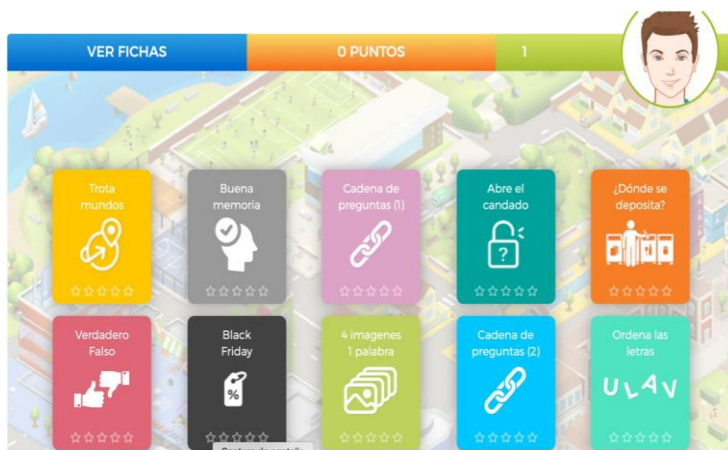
VER FICHAS
0 PUNTOS
1

Trota mundos
☆☆☆☆☆

Buena memoria
☆☆☆☆☆

Cadena de preguntas (1)
☆☆☆☆☆

Abre el candado
?
☆☆☆☆☆

¿Dónde se deposita?
☆☆☆☆☆

Verdadero Falso
☆☆☆☆☆

Black Friday
%
☆☆☆☆☆

4 imagenes 1 palabra
☆☆☆☆☆

Cadena de preguntas (2)
☆☆☆☆☆

Ordena las letras
ULAV
☆☆☆☆☆

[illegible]